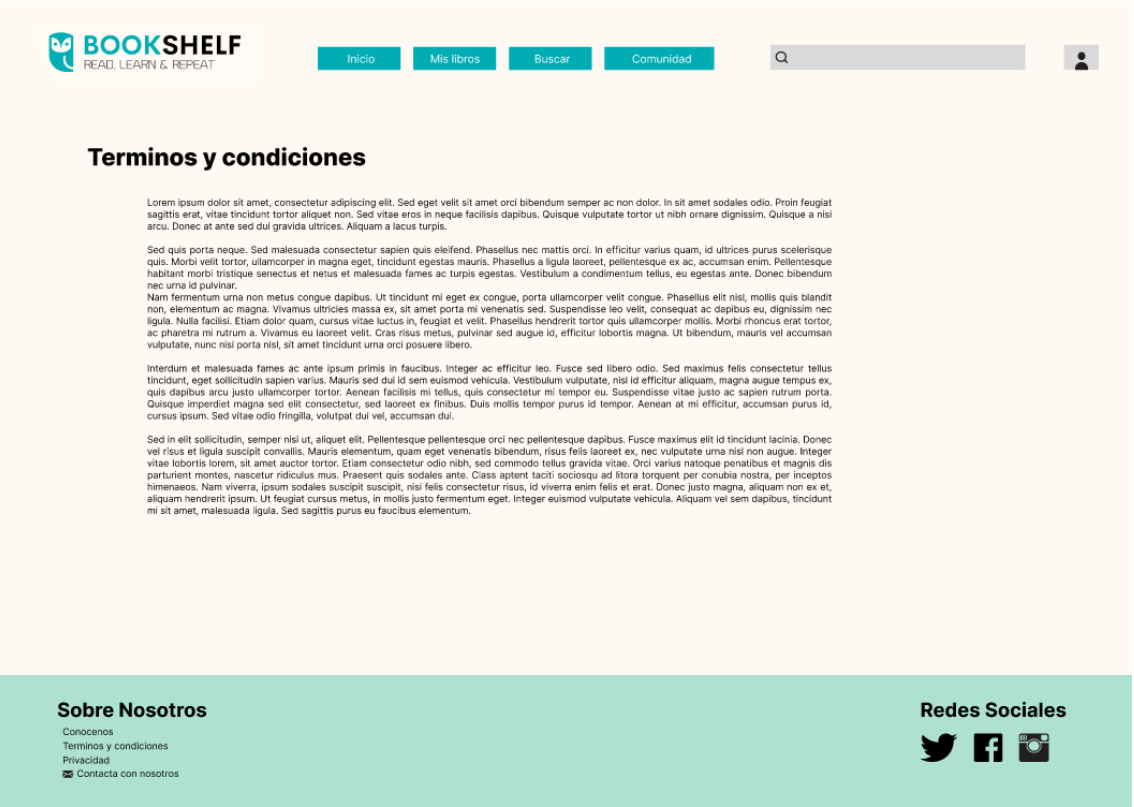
BOOKSHELF
READ, LEARN & REPEAT

Inicio Mis libros Buscar Comunidad

Terminos y condiciones

Lorem ipsum dolor sit amet, consectetur adipiscing elit. Sed eget velit sit amet orci bibendum semper ac non dolor. In sit amet sodales odio. Proin feugiat sagittis erat, vitae tincidunt tortor aliquet non. Sed vitae eros in neque facilisis dapibus. Quisque vulputate tortor ut nibh ornare dignissim. Quisque a nisi arcu. Donec at ante sed dui gravida ultrices. Aliquam a lacus turpis.

Sed quis porta neque. Sed malesuada consectetur sapien quis eleifend. Phasellus nec mattis orci. In efficitur varius quam, id ultrices purus scelerisque quis. Morbi velit tortor, ullamcorper in magna eget, tincidunt egestas mauris. Phasellus a ligula laoreet, pellentesque ex ac, accumsan enim. Pellentesque habitant morbi tristique senectus et netus et malesuada fames ac turpis egestas. Vestibulum a condimentum tellus, eu egestas ante. Donec bibendum nec urna id pulvinar.
Nam fermentum urna non metus congue dapibus. Ut tincidunt mi eget ex congue, porta ullamcorper velit congue. Phasellus elit nisl, mollis quis blandit non, elementum ac magna. Vivamus ultricies massa ex, sit amet porta mi venenatis sed. Suspendisse leo velit, consequat ac dapibus eu, dignissim nec ligula. Nulla facilisi. Etiam dolor quam, cursus vitae luctus in, feugiat et velit. Phasellus hendrerit tortor quis ullamcorper mollis. Morbi rhoncus erat tortor, ac pharetra mi rutrum a. Vivamus eu laoreet velit. Cras risus metus, pulvinar sed augue id, efficitur lobortis magna. Ut bibendum, mauris vel accumsan vulputate, nunc nisi porta nisl, sit amet tincidunt urna orci posuere libero.

Interdum et malesuada fames ac ante ipsum primis in faucibus. Integer ac efficitur leo. Fusce sed libero odio. Sed maximus felis consectetur tellus tincidunt, eget sollicitudin sapien varius. Mauris sed dui id sem euismod vehicula. Vestibulum vulputate, nisl id efficitur aliquam, magna augue tempus ex, quis dapibus arcu justo ullamcorper tortor. Aenean facilisis mi tellus, quis consectetur mi tempor eu. Suspendisse vitae justo ac sapien rutrum porta. Quisque imperdiet magna sed elit consectetur, sed laoreet ex finibus. Duis mollis tempor purus id tempor. Aenean at mi efficitur, accumsan purus id, cursus ipsum. Sed vitae odio fringilla, volutpat dui vel, accumsan dui.

Sed in elit sollicitudin, semper nisi ut, aliquet elit. Pellentesque pellentesque orci nec pellentesque dapibus. Fusce maximus elit id tincidunt lacinia. Donec vel risus et ligula suscipit convallis. Mauris elementum, quam eget venenatis bibendum, risus felis laoreet ex, nec vulputate urna nisl non augue. Integer vitae lobortis lorem, sit amet auctor tortor. Etiam consectetur odio nibh, sed commodo tellus gravida vitae. Orci varius natoque penatibus et magnis dis parturient montes, nascetur ridiculus mus. Praesent quis sodales ante. Class aptent taciti sociosqu ad litora torquent per conubia nostra, per inceptos himenaeos. Nam viverra, ipsum sodales suscipit suscipit, nisi felis consectetur risus, id viverra enim felis et erat. Donec justo magna, aliquam non ex et, aliquam hendrerit ipsum. Ut feugiat cursus metus, in mollis justo fermentum eget. Integer euismod vulputate vehicula. Aliquam vel sem dapibus, tincidunt mi sit amet, malesuada ligula. Sed sagittis purus eu faucibus elementum.

Sobre Nosotros
Conocenos
Terminos y condiciones
Privacidad
Contacta con nosotros

Redes Sociales